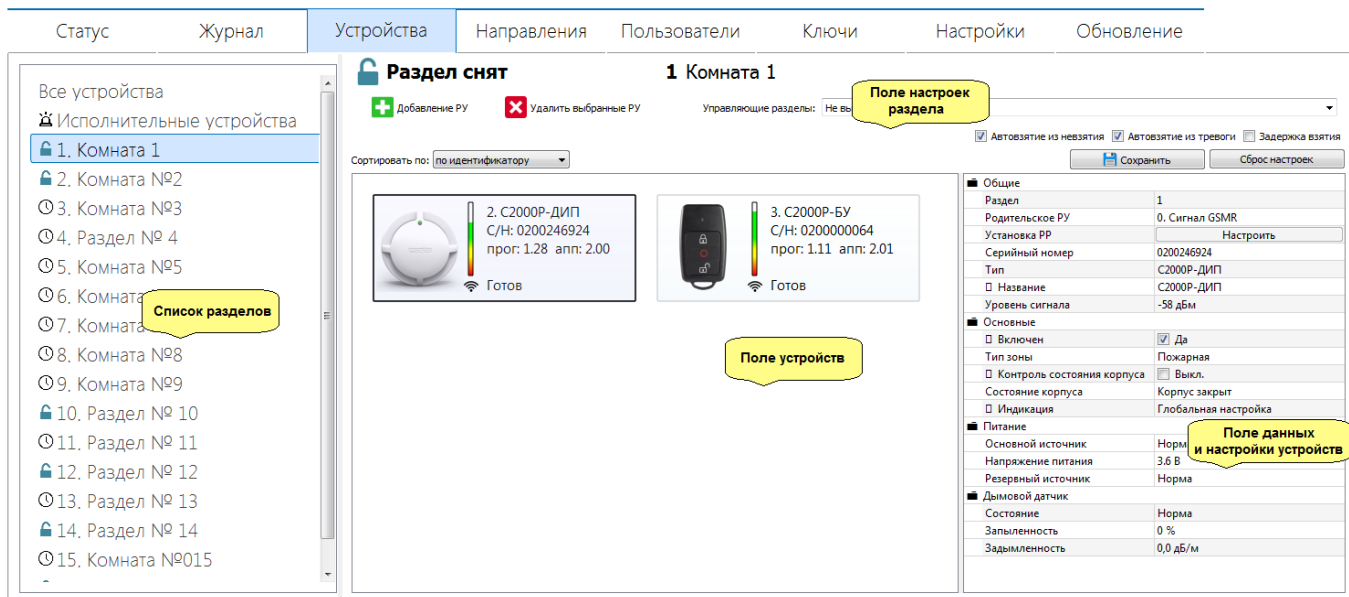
Статус Журнал Устройства Направления Пользователи Ключи Настройки Обновление

Все устройства
Исполнительные устройства
1. Комната 1
2. Комната №2
3. Комната №3
4. Раздел № 4
5. Комната №5
6. Комната
7. Комната
8. Комната №8
9. Комната №9
10. Раздел № 10
11. Раздел № 11
12. Раздел № 12
13. Раздел № 13
14. Раздел № 14
15. Комната №015

Список разделов

Раздел снят

1 Комната 1

Добавление РУ

Удалить выбранные РУ

Управляющие разделы: Не вы

Поле настроек раздела

Автовзятие из невзятия
Автовзятие из тревоги
Задержка взятия

Сохранить
Сброс настроек

Сортировать по: по идентификатору

2. С2000Р-ДИП
С/Н: 0200246924
прог: 1.28 апп: 2.00
Готов

3. С2000Р-БУ
С/Н: 0200000064
прог: 1.11 апп: 2.01
Готов

Поле устройств

| Общие | |
|---|---|
| Раздел | 1 |
| Родительское РУ | 0. Сигнал GSMR |
| Установка РР | Настроить |
| Серийный номер | 0200246924 |
| Тип | С2000Р-ДИП |
| Название | С2000Р-ДИП |
| Уровень сигнала | -58 дБм |
| Основные | |
| Включен | Да |
| Тип зоны | Пожарная |
| Контроль состояния корпуса | Выкл. |
| Состояние корпуса | Корпус закрыт |
| Индикация | Глобальная настройка |
| Питание | |
| Основной источник | Норм |
| Напряжение питания | 3.6 В |
| Резервный источник | Норма |
| Дымовой датчик | |
| Состояние | Норма |
| Запыленность | 0 % |
| Задымленность | 0,0 дБ/м |

Поле данных и настройки устройств